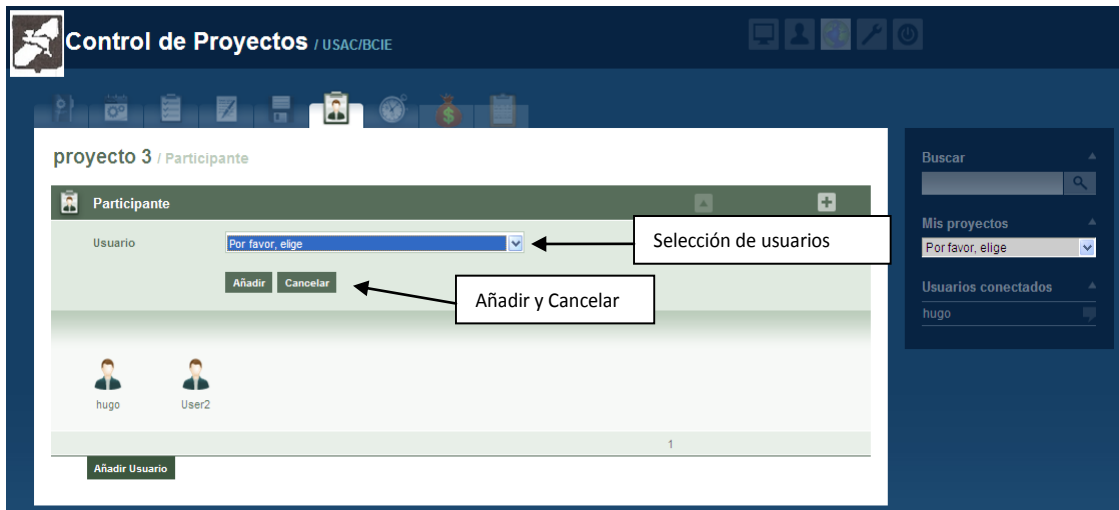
Control de Proyectos / USAC/BCIE

proyecto 3 / Participante

Participante

Usuario

Por favor, elige

Selección de usuarios

Añadir Cancelar

Añadir y Cancelar

hugo

User2

1

Añadir Usuario

Buscar

Mis proyectos

Por favor, elige

Usuarios conectados

hugo